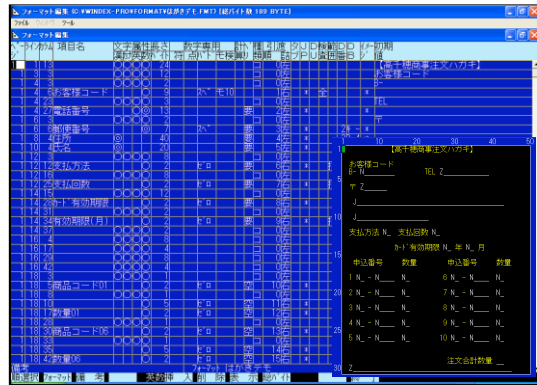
フォーマット編集 C:¥WINDEX-PRO¥FORMAT¥はがきデモ.FMT] [総バイト数 189 BYTE]
ファイル ウィンドウ ツール
フォーマット編集

ライン カラム 項目名 文字属性 数字専用 日付 種 引 有 効 項 次 ID 検 ID ID 表示初期値

1 1 13 24
2 3 3 12
3 3 3
4 5 お客様コード 9 スペ モ10
5 2 3 9
6 2 電話番号 13
7 6 3 1
8 6 郵便番号 8 スペ
9 4 住所 40
10 4 氏名 20
11 1 3 5
12 12 支払方法 2
13 12 3 12
14 25 支払回数 3
15 12 3 16
16 28 カード有効期限 2
17 28 3 2
18 34 有効期限(月) 2
19 37 3 2
20 6 3 2
21 17 3 2
22 29 3 2
23 42 3 2
24 3 3 2
25 5 商品コード01 5
26 10 3 2
27 17 数量01 2
28 3 3 2
29 30 商品コード06 5
30 33 3 2
31 17 3 2
32 42 数量06 2

【高千穂商事注文ハガキ】
お客様コード

【高千穂商事注文ハガキ】
お客様コード
8- N_____ TEL Z________
〒 Z____
J__________________________
J__________________________
J______________
支払方法 N_ 支払回数 N_
カード有効期限 N_ 年 N_ 月
申込番号 数量 申込番号 数量
1 N_ - N____ N_ 6 N_ - N____ N_
2 N_ - N____ N_ 7 N_ - N____ N_
3 N_ - N____ N_ 8 N_ - N____ N_
4 N_ - N____ N_ 9 N_ - N____ N_
5 N_ - N____ N_ 10 N_ - N____ N_
注文合計数量 ___

備考
追加 フォーマット 編 変 表 英数 入 削 行 挿 項 行 バイト

TEL
〒
フォーマット はがきデモ